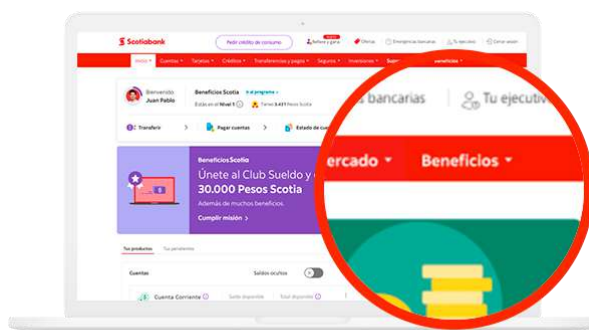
Scotiabank

Pedir crédito de consumo

Refiere y gana

Ofertas

Emergencias bancarias

Tu ejecutivo

Cerrar sesión

Inicio

Cuentas

Tarjetas

Créditos

Transferencias y pagos

Seguros

Inversiones

Beneficios

Bienvenido

Juan Pablo

Beneficios Scotia

Ir al programa

Estás en el Nivel 1

Tienes 3.411 Pesos Scotia

Transferir

Pagar cuentas

Estado de

Beneficios Scotia

Únete al Club Sueldo y

30.000 Pesos Scotia

Además de muchos beneficios.

Cumplir misión

Tus productos

Tus pendientes

Cuentas

Saldos ocultos

Cuenta Corriente

Saldo disponible

Total disponible

s bancarias

Tu ejecutiv

ercado

Beneficios